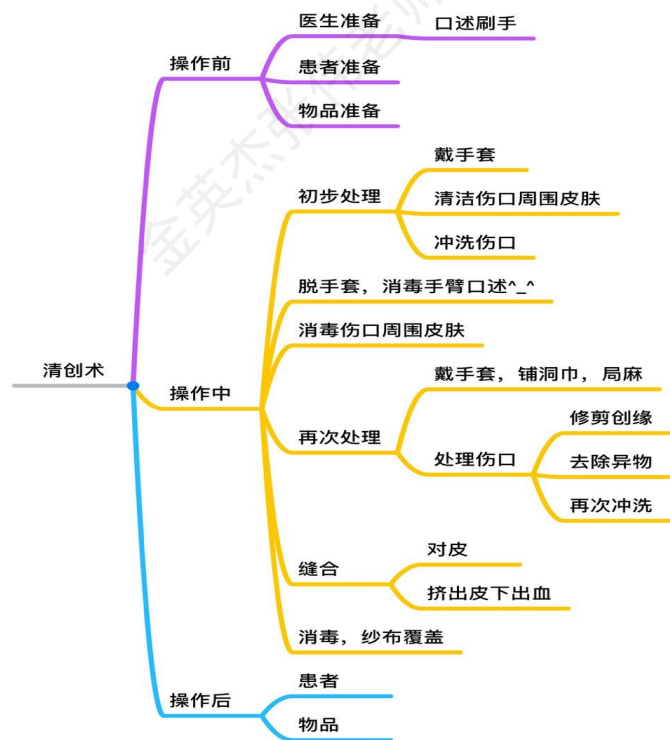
清创术

操作前
医生准备
口述刷手
患者准备
物品准备

操作中
初步处理
戴手套
清洁伤口周围皮肤
冲洗伤口
脱手套，消毒手臂口述^_^
消毒伤口周围皮肤
再次处理
戴手套，铺洞巾，局麻
处理伤口
修剪创缘
去除异物
再次冲洗
缝合
对皮
挤出皮下出血
消毒，纱布覆盖

操作后
患者
物品

金英杰医学